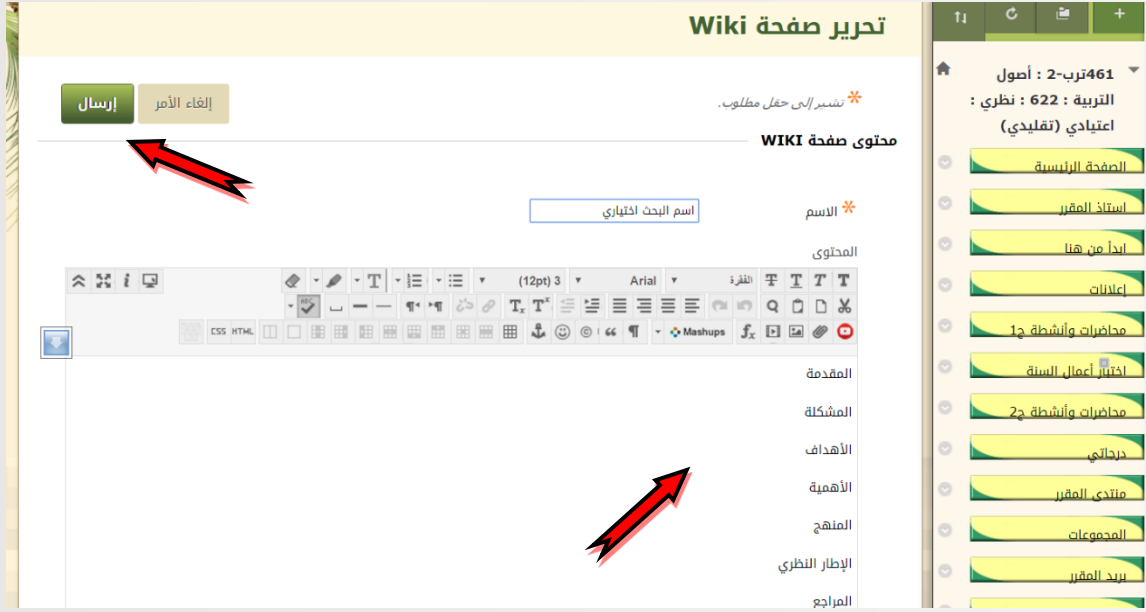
تحرير صفحة Wiki

* تشير إلى حقل مطلوب.

إلغاء الأمر

إرسال

محتوى صفحة WIKI

* الاسم

اسم البحث اختياري

المحتوى

الفقرة

Arial

3 (12pt)

Mashups

CSS HTML

المقدمة

المشكلة

الأهداف

الأهمية

المنهج

الإطار النظري

المراجع

461ترب-2 : أصول التربية : 622 : نظري : اعتيادي (تقليدي)

الصفحة الرئيسية

أستاذ المقرر

ابدأ من هنا

إعلانات

محاضرات وأنشطة ج1

اختبار أعمال السنة

محاضرات وأنشطة ج2

درجاتي

منتدى المقرر

المجموعات

بريد المقرر